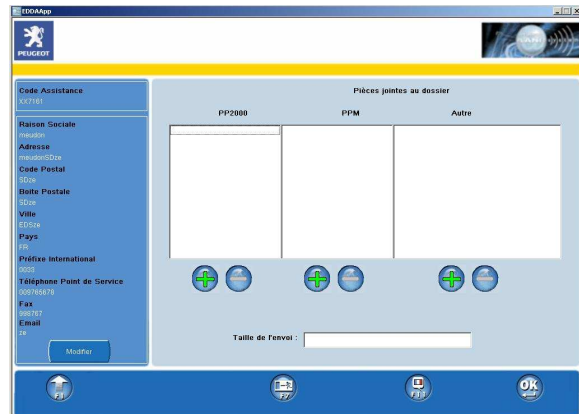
EDDAApp

PEUGEOT

Code Assistance
XX7161

Raison Sociale
meudon
Adresse
meudonSDze
Code Postal
SDze
Boite Postale
SDze
Ville
EDSze
Pays
FR
Préfixe International
0033
Téléphone Point de Service
008765678
Fax
998767
Email
ze

Modifier

Pièces jointes au dossier

PP2000

PPM

Autre

Taille de l'envoi :

F1

F7

F11

OK